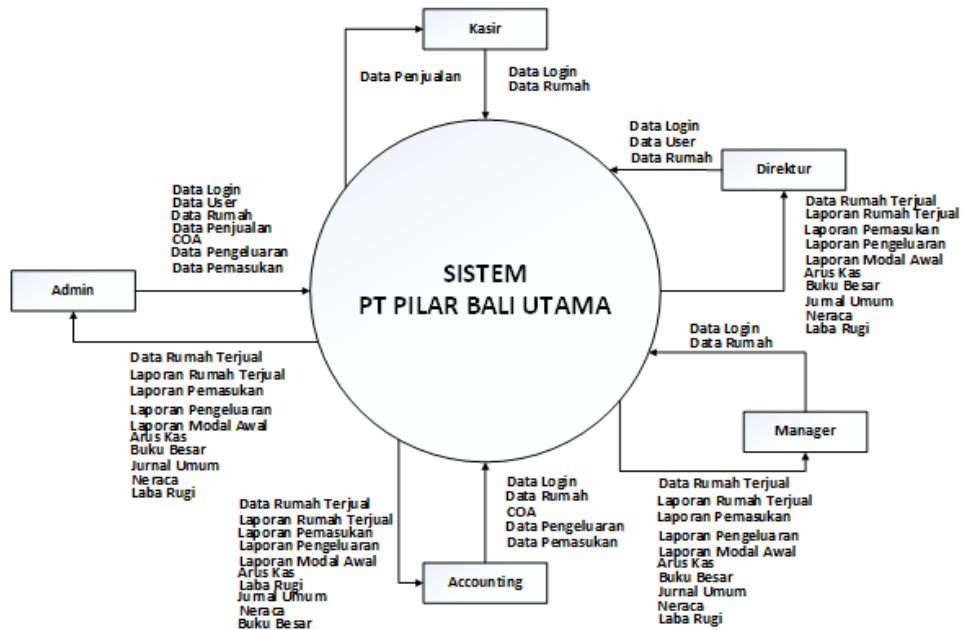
Kasir

Data Penjualan

Data Login
Data Rumah

Data Login
Data User
Data Rumah

Direktur

Data Rumah Terjual
Laporan Rumah Terjual
Laporan Pemasukan
Laporan Pengeluaran
Laporan Modal Awal
Arus Kas
Buku Besar
Jurnal Umum
Neraca
Laba Rugi

Data Login
Data User
Data Rumah
Data Penjualan
COA
Data Pengeluaran
Data Pemasukan

Admin

SISTEM
PT PILAR BALI UTAMA

Data Login
Data Rumah

Data Rumah Terjual
Laporan Rumah Terjual
Laporan Pemasukan
Laporan Pengeluaran
Laporan Modal Awal
Arus Kas
Buku Besar
Jurnal Umum
Neraca
Laba Rugi

Manager

Data Login
Data Rumah
COA
Data Pengeluaran
Data Pemasukan

Data Rumah Terjual
Laporan Rumah Terjual
Laporan Pemasukan
Laporan Pengeluaran
Laporan Modal Awal
Arus Kas
Buku Besar
Jurnal Umum
Neraca
Laba Rugi

Data Rumah Terjual
Laporan Rumah Terjual
Laporan Pemasukan
Laporan Pengeluaran
Laporan Modal Awal
Arus Kas
Laba Rugi
Jurnal Umum
Neraca
Buku Besar

Accounting